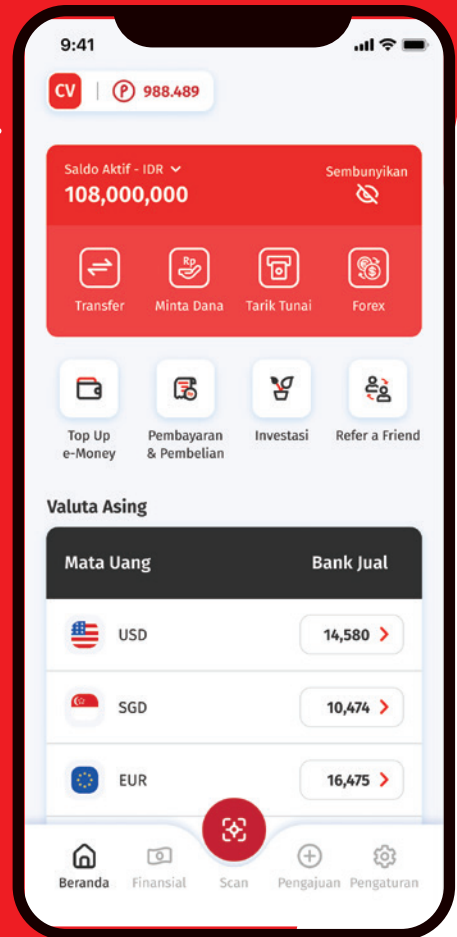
9:41

CV | P 988.489

Saldo Aktif - IDR
108,000,000
Sembunyikan

Transfer
Rp
Minta Dana
Tarik Tunai
Forex

Top Up e-Money
Pembayaran & Pembelian
Investasi
Refer a Friend

Valuta Asing

| Mata Uang | Bank Jual |
|---|---|
| USD | 14,580 |
| SGD | 10,474 |
| EUR | 16,475 |

Beranda
Finansial
Scan
Pengajuan
Pengaturan